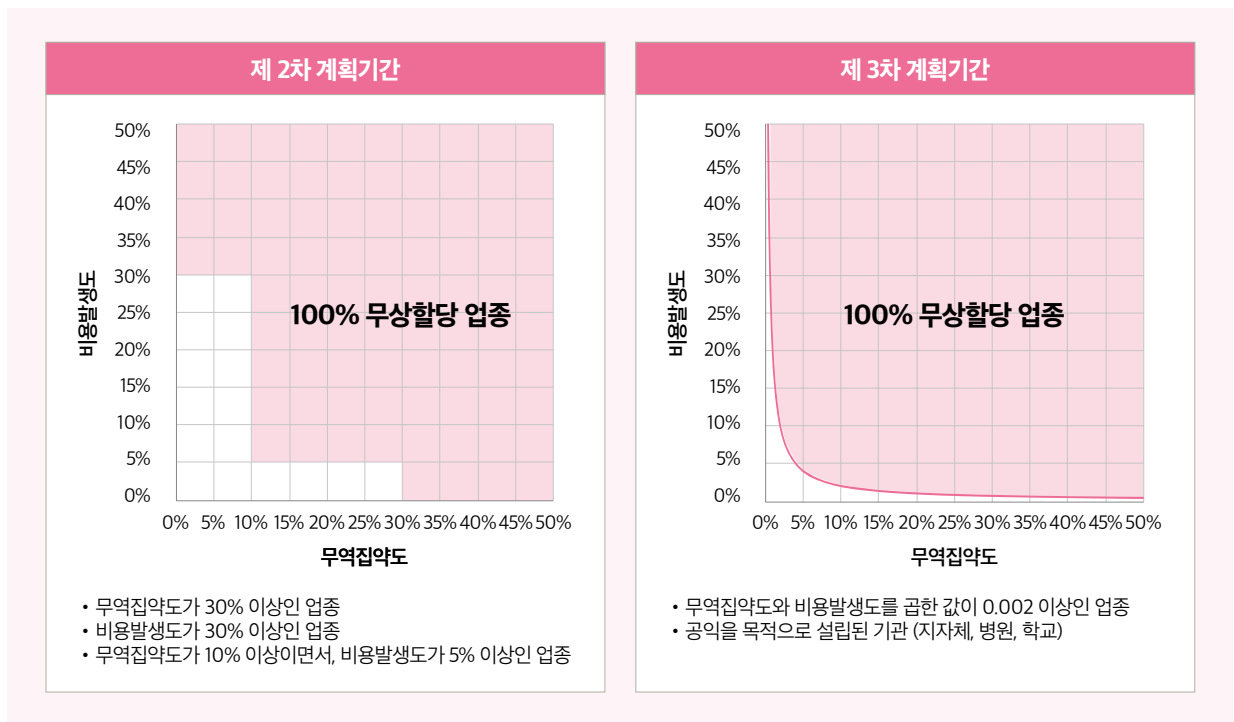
제 2차 계획기간

50%
45%
40%
35%
30%
25%
20%
15%
10%
5%
0%

비용발생도

100% 무상할당 업종

0% 5% 10% 15% 20% 25% 30% 35% 40% 45% 50%

무역집약도

• 무역집약도가 30% 이상인 업종
• 비용발생도가 30% 이상인 업종
• 무역집약도가 10% 이상이면서, 비용발생도가 5% 이상인 업종

제 3차 계획기간

50%
45%
40%
35%
30%
25%
20%
15%
10%
5%
0%

비용발생도

100% 무상할당 업종

0% 5% 10% 15% 20% 25% 30% 35% 40% 45% 50%

무역집약도

• 무역집약도와 비용발생도를 곱한 값이 0.002 이상인 업종
• 공익을 목적으로 설립된 기관 (지자체, 병원, 학교)